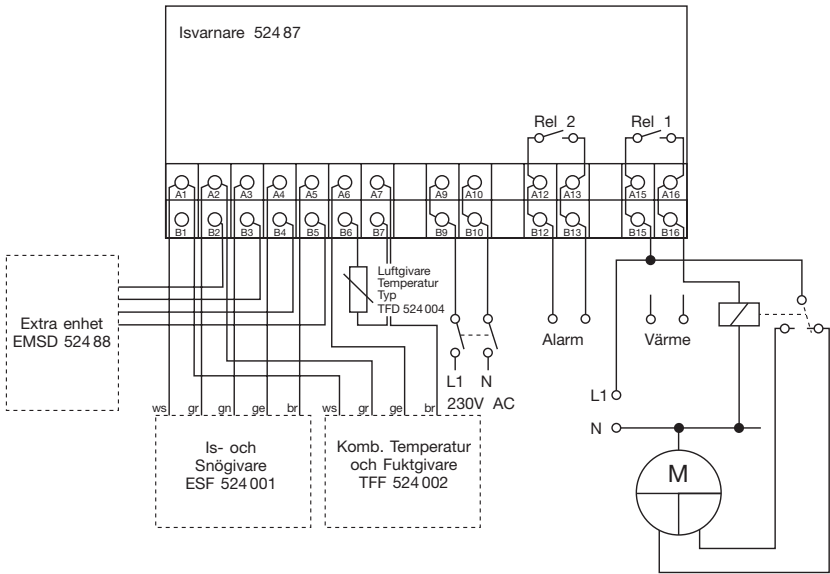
Isvarnare 524 87

Rel 2
Rel 1

A1 A2 A3 A4 A5 A6 A7 A9 A10 A12 A13 A15 A16
B1 B2 B3 B4 B5 B6 B7 B9 B10 B12 B13 B15 B16

Extra enhet
EMSD 524 88

Luftgivare
Temperatur
Typ
TFD 524 004

Alarm
Värme

L1 N
230V AC

L1
N

M

ws gr gn ge br ws gr ge br

Is- och
Snögivare
ESF 524 001

Komb. Temperatur
och Fuktgivare
TFF 524 002